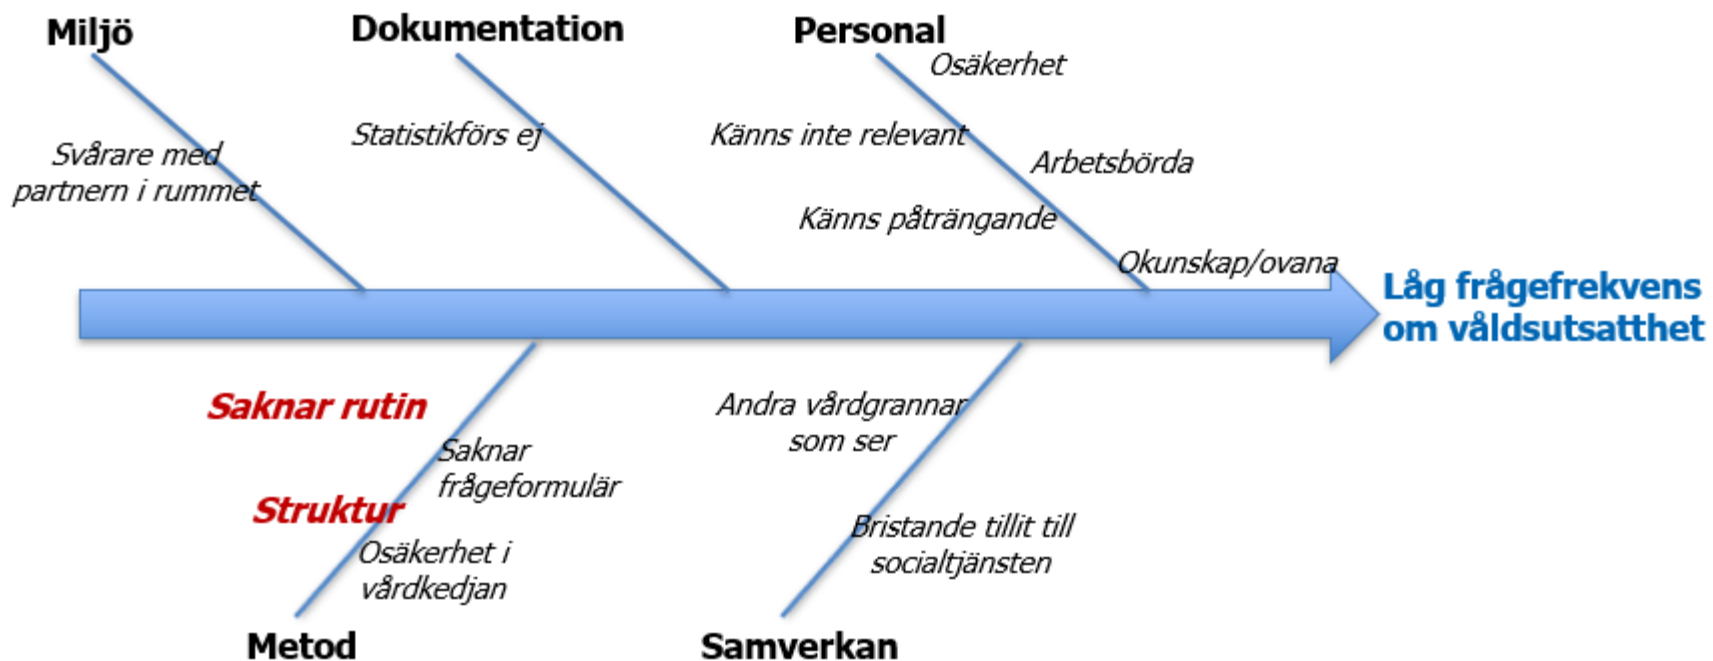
Miljö

Svårare med partnern i rummet

Dokumentation

Statistikförs ej

Personal

Osäkerhet

Känns inte relevant

Arbetsbörda

Känns påträngande

Okunskap/ovana

Låg frågefrekvens om våldsutsatthet

Saknar rutin

Saknar frågeformulär

Struktur

Osäkerhet i vårdkedjan

Metod

Andra vårdgrannar som ser

Bristande tillit till socialtjänsten

Samverkan